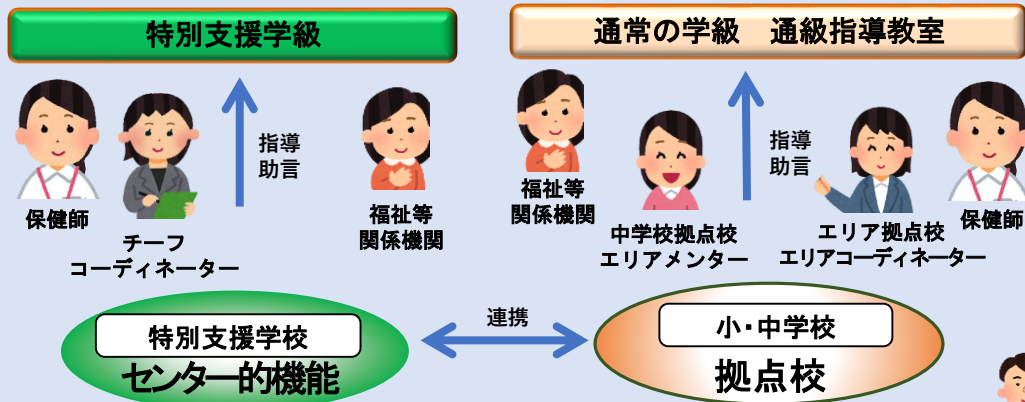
特別支援学級

通常の学級　通級指導教室

保健師

チーフ
コーディネーター

指導
助言

福祉等
関係機関

福祉等
関係機関

中学校拠点校
エリアメンター

指導
助言

エリア拠点校
エリアコーディネーター

保健師

特別支援学校
センター的機能

連携

小・中学校
拠点校